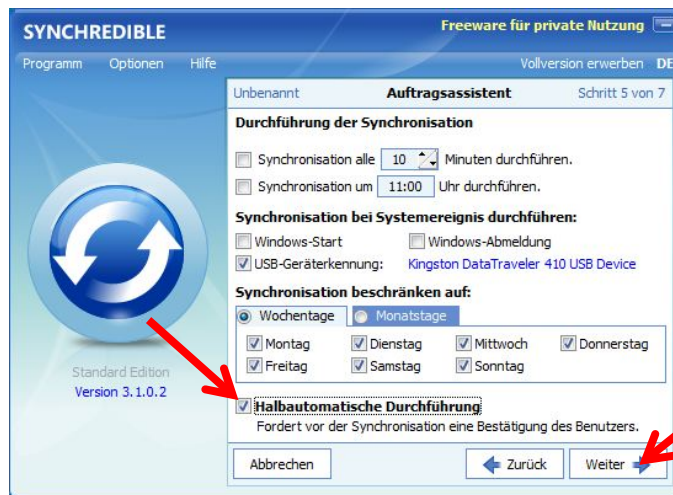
SYNCHREDIBLE

Freeware für private Nutzung

Programm Optionen Hilfe

Vollversion erwerben DE

Standard Edition
Version 3.1.0.2

Unbenannt Auftragsassistent Schritt 5 von 7

Durchführung der Synchronisation

Synchronisation alle 10 Minuten durchführen.

Synchronisation um 11:00 Uhr durchführen.

Synchronisation bei Systemereignis durchführen:

Windows-Start

Windows-Abmeldung

USB-Gerätekennung: Kingston DataTraveler 410 USB Device

Synchronisation beschränken auf:

Wochentage Monatstage

Montag Dienstag Mittwoch Donnerstag

Freitag Samstag Sonntag

Halbautomatische Durchführung

Fordert vor der Synchronisation eine Bestätigung des Benutzers.

Abbrechen Zurück Weiter